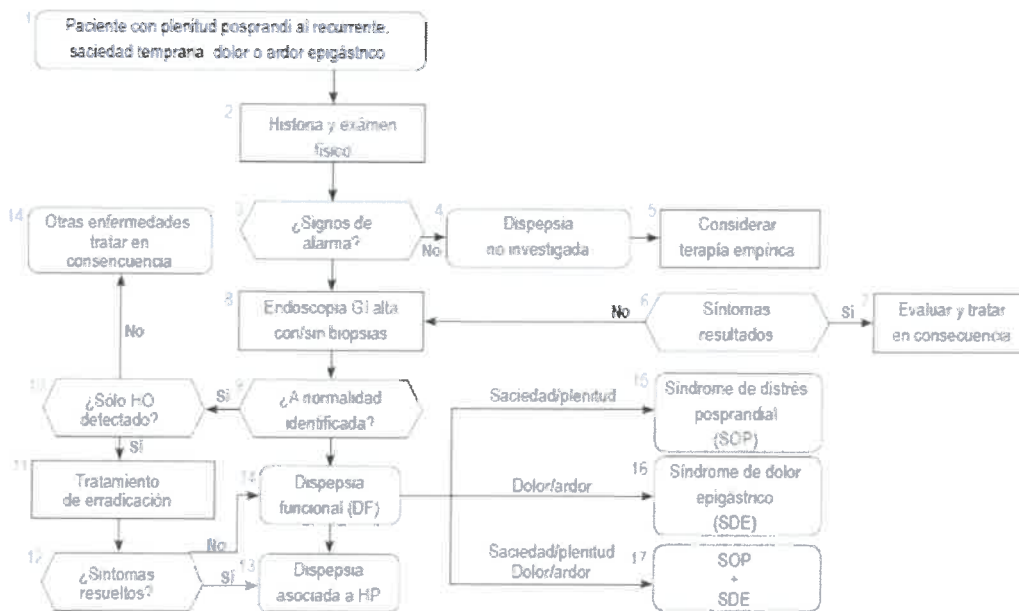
1 Paciente con plenitud posprandi al recurrente, saciedad temprana dolor o ardor epigástrico

2 Historia y exámen físico

3 ¿Signos de alarma?

No

4 Dispepsia no investigada

5 Considerar terapia empírica

14 Otras enfermedades tratar en consecuencia

8 Endoscopia GI alta con/sin biopsias

No

6 Síntomas resultados

Si

7 Evaluar y tratar en consecuencia

No

10 ¿Sólo HO detectado?

Si

9 ¿A normalidad identificada?

Saciedad/plenitud

15 Síndrome de distrés posprandial (SOP)

Si

11 Tratamiento de erradicación

14 Dispepsia funcional (DF)

Dolor/ardor

16 Síndrome de dolor epigástrico (SDE)

No

12 ¿Síntomas resueltos?

Si

13 Dispepsia asociada a HP

Saciedad/plenitud Dolor/ardor

17 SOP + SDE